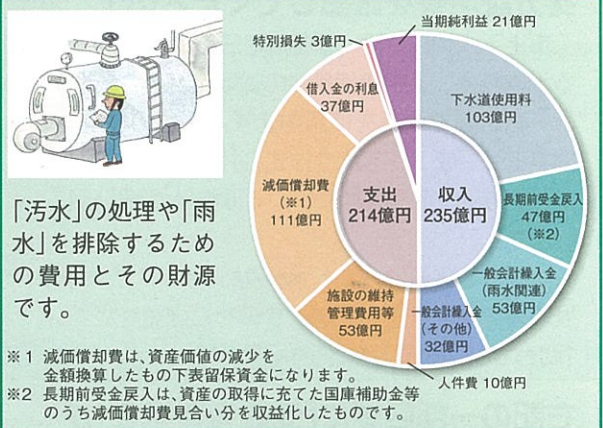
「汚水」の処理や「雨水」を排除するための費用とその財源です。

特別損失 3億円

当期純利益 21億円

借入金の利息 37億円

下水道使用料 103億円

減価償却費 (※1) 111億円

支出 214億円

収入 235億円

長期前受金戻入 47億円 (※2)

一般会計繰入金 (雨水関連) 53億円

施設の維持管理費用等 53億円

一般会計繰入金 (その他) 32億円

人件費 10億円

※1 減価償却費は、資産価値の減少を金額換算したもの下表留保資金になります。
※2 長期前受金戻入は、資産の取得に充てた国庫補助金等のうち減価償却費見合い分を収益化したものです。